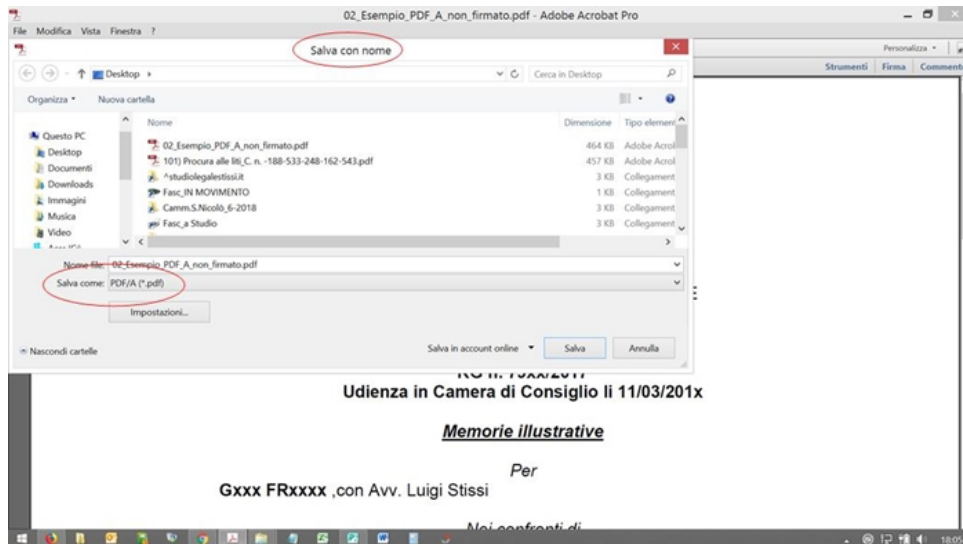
02_Esempio_PDF_A_non_firmato.pdf - Adobe Acrobat Pro

File Modifica Vista Finestra ?

Salva con nome

Personalizza

Strumenti Firma Commento

Desktop ›

Cerca in Desktop

Organizza ▾ Nuova cartella

Questo PC
Desktop
Documenti
Downloads
Immagini
Musica
Video
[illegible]

| Nome | Dimensione | Tipo elemento |
|---|---|---|
| 02_Esempio_PDF_A_non_firmato.pdf | 464 KB | Adobe Acrol |
| 101) Procura alle liti_C. n. -188-533-248-162-543.pdf | 457 KB | Adobe Acrol |
| ^studiolegalestissi.it | 3 KB | Collegament |
| Fasc_IN MOVIMENTO | 1 KB | Collegament |
| Camm.S.Nicolò_6-2018 | 3 KB | Collegament |
| Fasc_a Studio | 3 KB | Collegament |

Nome file: 02_Esempio_PDF_A_non_firmato.pdf

Salva come: PDF/A (*.pdf)

Impostazioni...

Nascondi cartelle

Salva in account online ▾ Salva Annulla

RG n. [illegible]

Udienza in Camera di Consiglio li 11/03/201x

Memorie illustrative

Per

Gxxx FRxxxx ,con Avv. Luigi Stissi

Nei confronti di

18:05